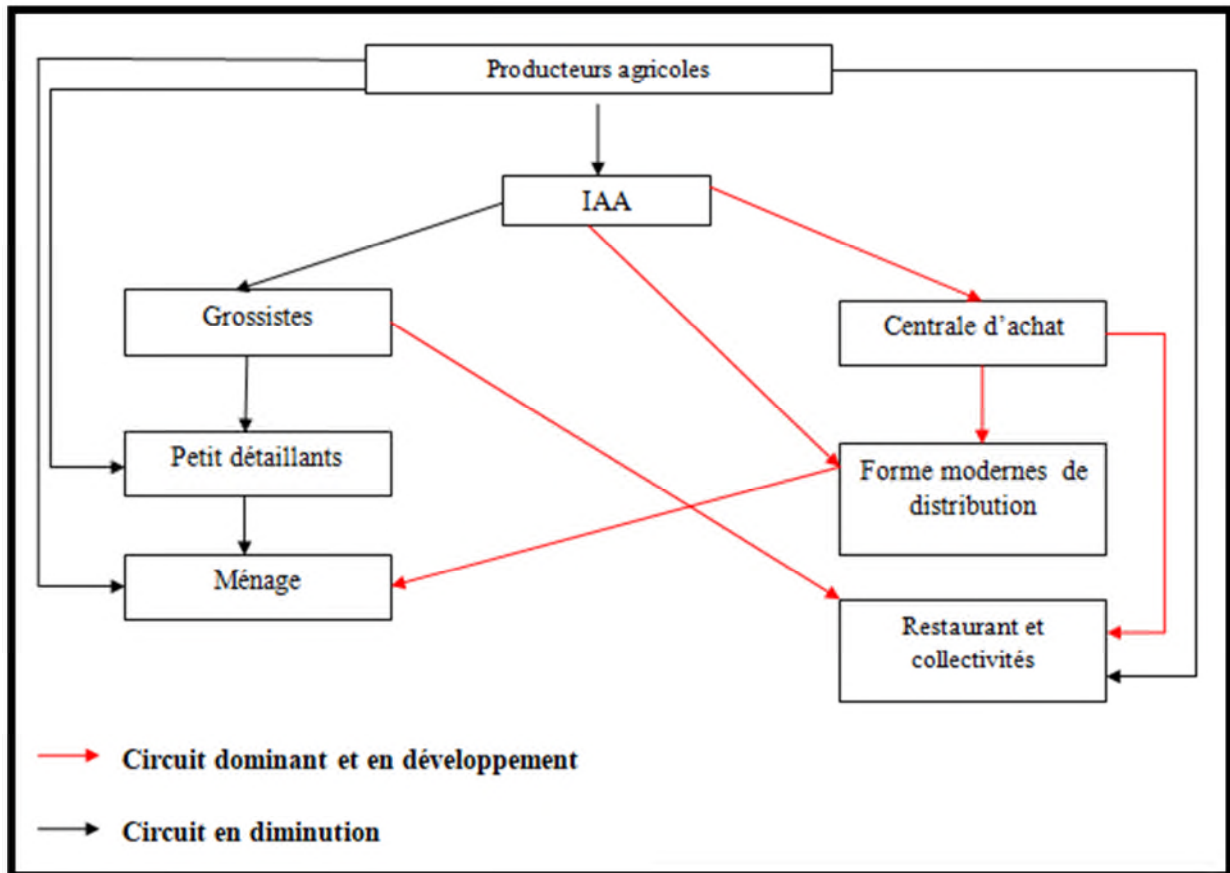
Producteurs agricoles

IAA

Grossistes

Centrale d'achat

Petit détaillants

Forme modernes de distribution

Ménage

Restaurant et collectivités

Circuit dominant et en développement

Circuit en diminution